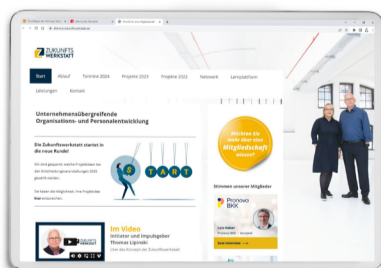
ZUKUNFTS WERKSTATT

Start About Termine 2024 Projekte 2023 Projekte 2022 Netzwerk Lernplattform

Leistungen Kontakt

Unternehmensübergreifende Organisations- und Personalentwicklung

Die Zukunftswerkstatt startet in die neue Runde!

S T A R T

Werden Sie doch hier eine Mitgliedschaft wert

Stimmen unserer Mitglieder

Pronova BKK

Zum Interview

Im Video
Initiator und Impulsgeber
Thomas Lipinski

ZUKUNFTS WERKSTATT